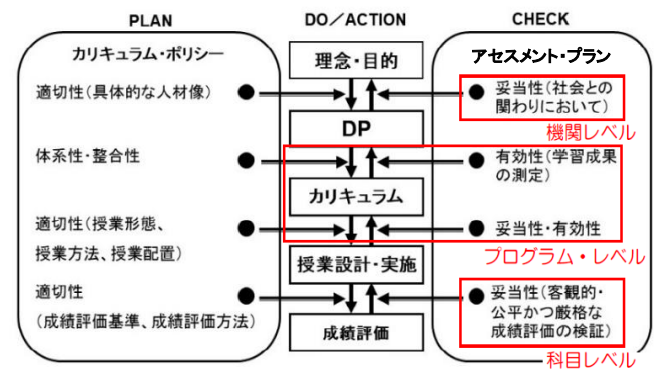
PLAN

カリキュラム・ポリシー

適切性(具体的な人材像)

体系性・整合性

適切性(授業形態、授業方法、授業配置)

適切性
(成績評価基準、成績評価方法)

DO／ACTION

理念・目的

DP

カリキュラム

授業設計・実施

成績評価

CHECK

アセスメント・プラン

妥当性(社会との関わりにおいて)

機関レベル

有効性(学習成果の測定)

妥当性・有効性

プログラム・レベル

妥当性(客観的・公平かつ厳格な成績評価の検証)

科目レベル